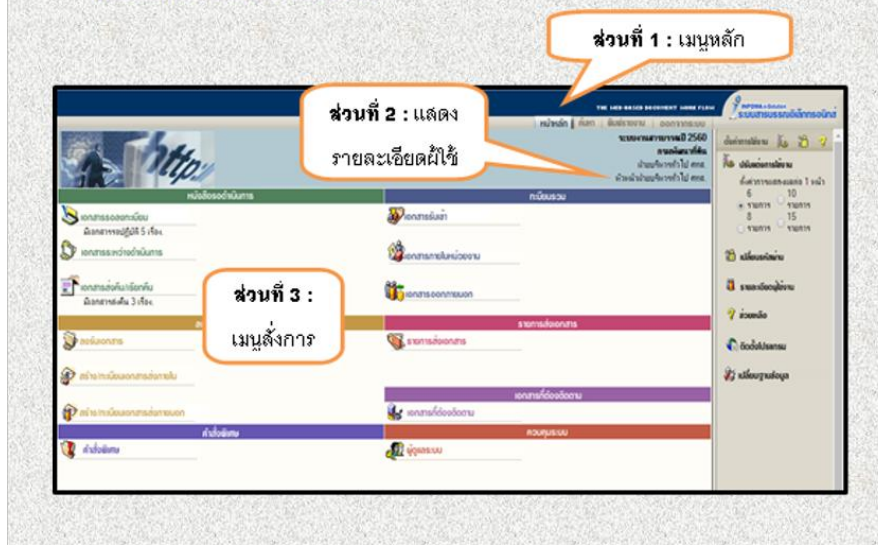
ส่วนที่ 1 : เมนูหลัก

ส่วนที่ 2 : แสดงรายละเอียดผู้ใช้

ส่วนที่ 3 : เมนูสั่งการ

THE WEB-BASED DOCUMENT WORK FLOW
ระบบสารบรรณอิเล็กทรอนิกส์
หน้าหลัก | ค้นหา | พิมพ์รายงาน | ออกจากระบบ
ระบบงานสารบรรณปี 2560

หนังสือรอดำเนินการ
เอกสารรอออกเลขที่
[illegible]
เอกสารระหว่างดำเนินการ
เอกสารส่งคืน/เรียกคืน
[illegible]

ทะเบียนรวม
เอกสารรับเข้า
เอกสารภายในหน่วยงาน
เอกสารออกภายนอก

รายการส่งเอกสาร
ลงรับเอกสาร
รายการส่งเอกสาร
สร้างทะเบียนเอกสารส่งภายใน
เอกสารที่ต้องติดตาม
เอกสารที่ต้องติดตาม
สร้างทะเบียนเอกสารส่งภายนอก

คำสั่งพิเศษ
คำสั่งพิเศษ
ควบคุมระบบ
ผู้ดูแลระบบ

ปรับแต่งการแสดงผล
ปรับแต่งการแสดงผล
6 รายการ
10 รายการ
8 รายการ
15 รายการ
เปลี่ยนรหัสผ่าน
รายละเอียดผู้ใช้งาน
ช่วยเหลือ
ติดต่อโปรแกรม
เปลี่ยนฐานข้อมูล